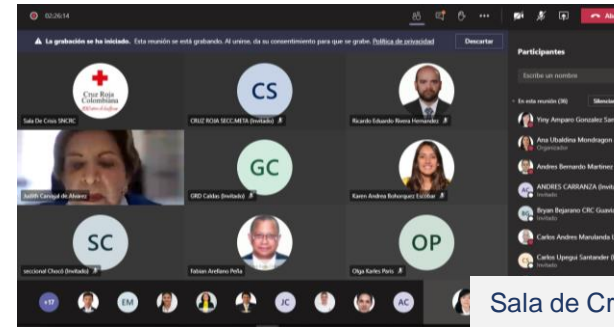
02:26:14

La grabación se ha iniciado. Esta reunión se está grabando. Al unirse, da su consentimiento para que se grabe. Política de privacidad

Descartar

Participantes

Escribe un nombre

En esta reunión (36)

Silenciar

Cruz Roja Colombiana

Sala De Crisis SNCRC

CS

CRUZ ROJA SECC.META (Invitado)

Ricardo Eduardo Rivera Hernández

Judith Carvajal de Álvarez

GC

CRD Caldas (Invitado)

Karen Andrea Bohorquez Escobar

SC

seccional Chocó (Invitado)

Fabian Arellano Peña

OP

Olga Karles Parra

Yiny Amparo Gonzalez San

Ana Ubaldina Mondragon

Organizador

Andres Bernardo Martinez

ANDRES CARRANZA (Invit

Invitado

Bryan Bejarano CRC Guavi

Invitado

Carlos Andres Maruland

Carlos Upegui Santander (

Invitado

+17

EM

JC

AC

Sala de Cr